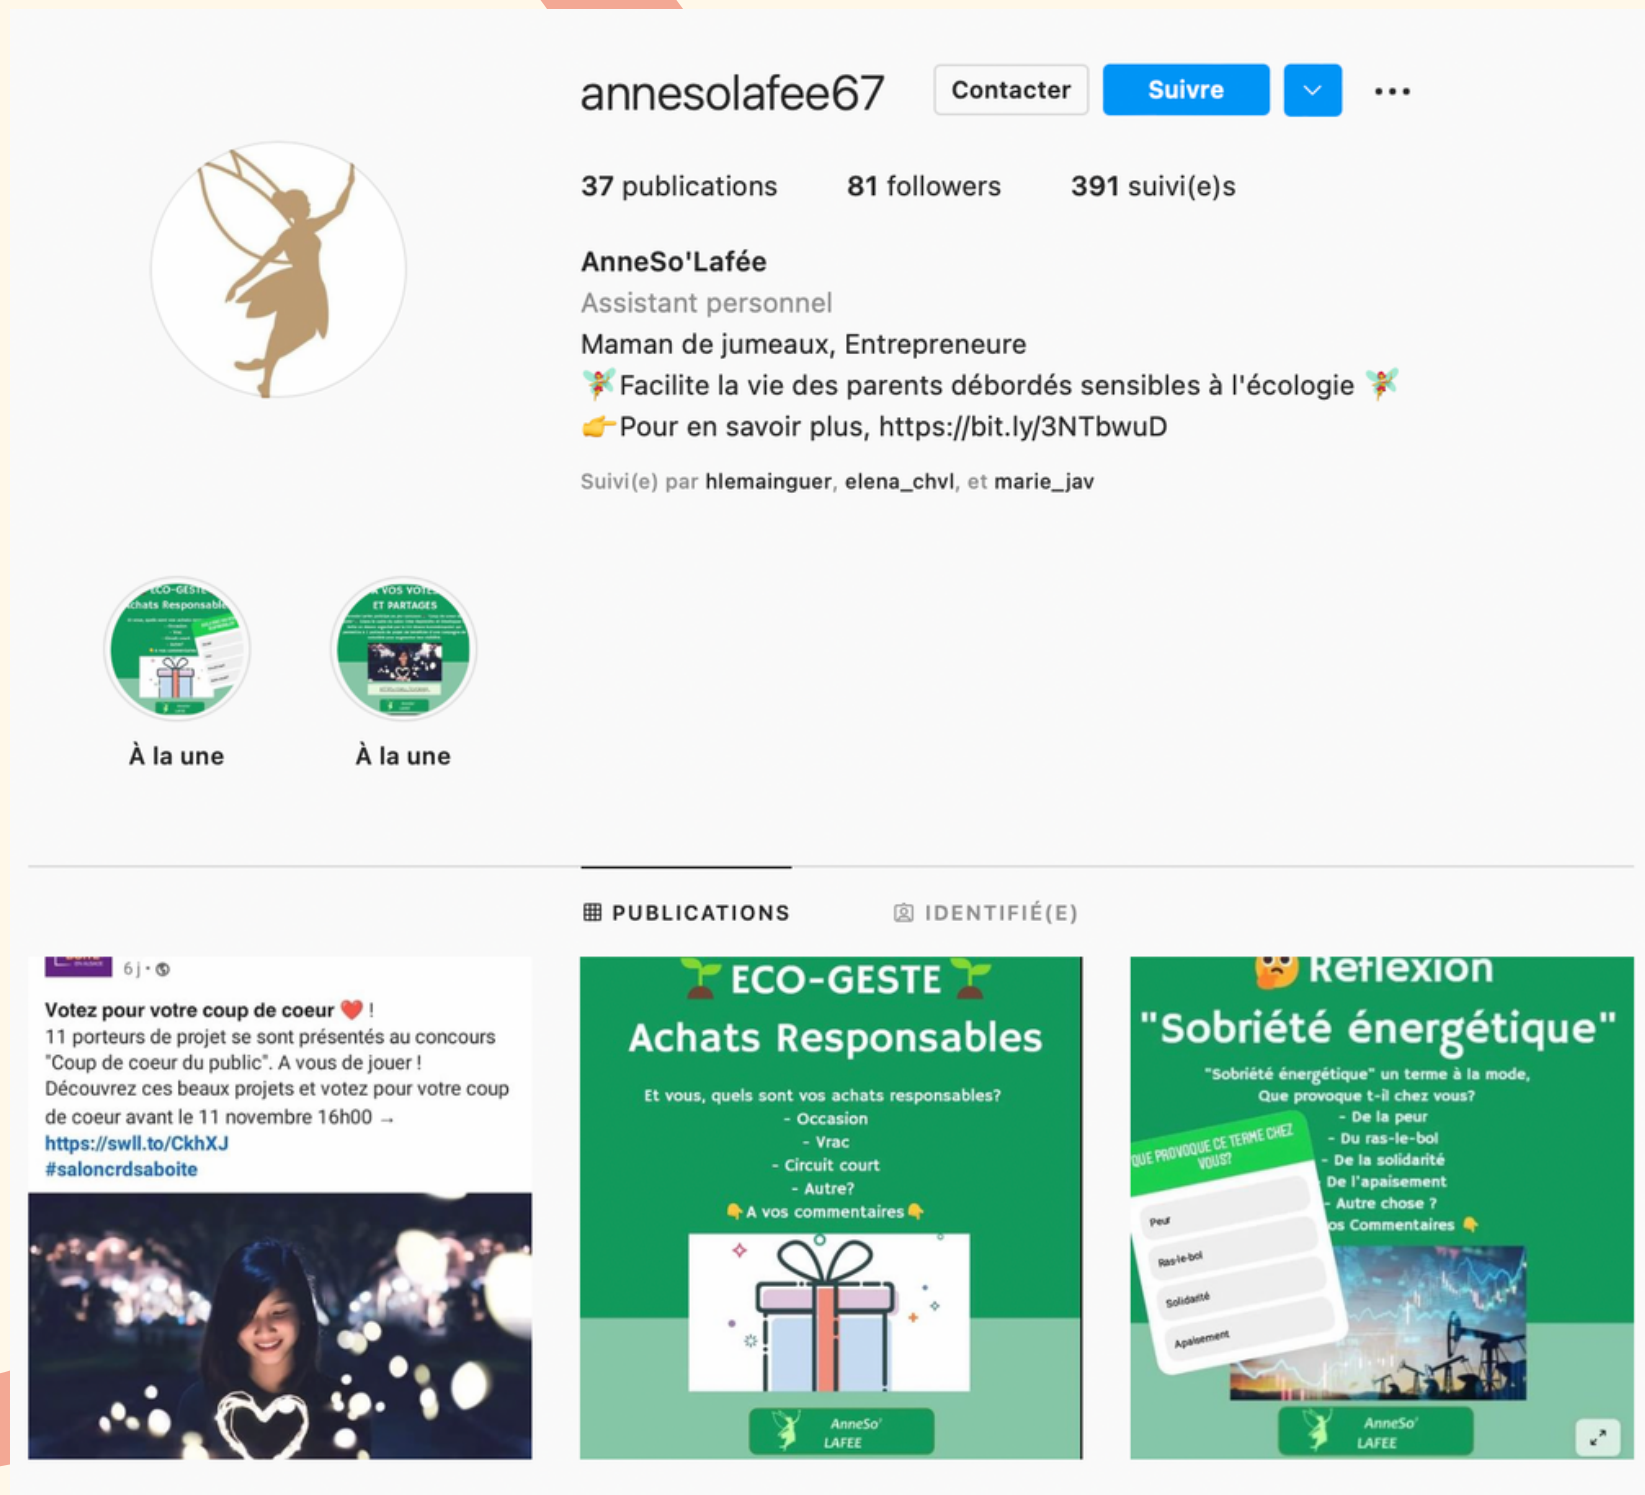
annesolafee67 Contacter Suivre

37 publications 81 followers 391 suivi(e)s

AnneSo'Lafée
Assistant personnel
Maman de jumeaux, Entrepreneure
🧚Facilite la vie des parents débordés sensibles à l'écologie 🧚
👉Pour en savoir plus, https://bit.ly/3NTbwuD

Suivi(e) par hlemainguer, elena_chvl, et marie_jav

À la une

À la une

PUBLICATIONS IDENTIFIÉ(E)

6 j •

Votez pour votre coup de coeur ❤️ !
11 porteurs de projet se sont présentés au concours "Coup de coeur du public". A vous de jouer ! Découvrez ces beaux projets et votez pour votre coup de coeur avant le 11 novembre 16h00 →
https://swll.to/CkhXJ
#saloncrdsaboite

ECO-GESTE
Achats Responsables
Et vous, quels sont vos achats responsables?
- Occasion
- Vrac
- Circuit court
- Autre?
A vos commentaires
AnneSo' LAFEE

Reflexion
"Sobriété énergétique"
"Sobriété énergétique" un terme à la mode, Que provoque t-il chez vous?
- De la peur
- Du ras-le-bol
- De la solidarité
De l'apaisement
Autre chose ?
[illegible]os Commentaires
QUE PROVOQUE CE TERME CHEZ VOUS?
Peur
Ras-le-bol
Solidarité
Apaisement
AnneSo' LAFEE